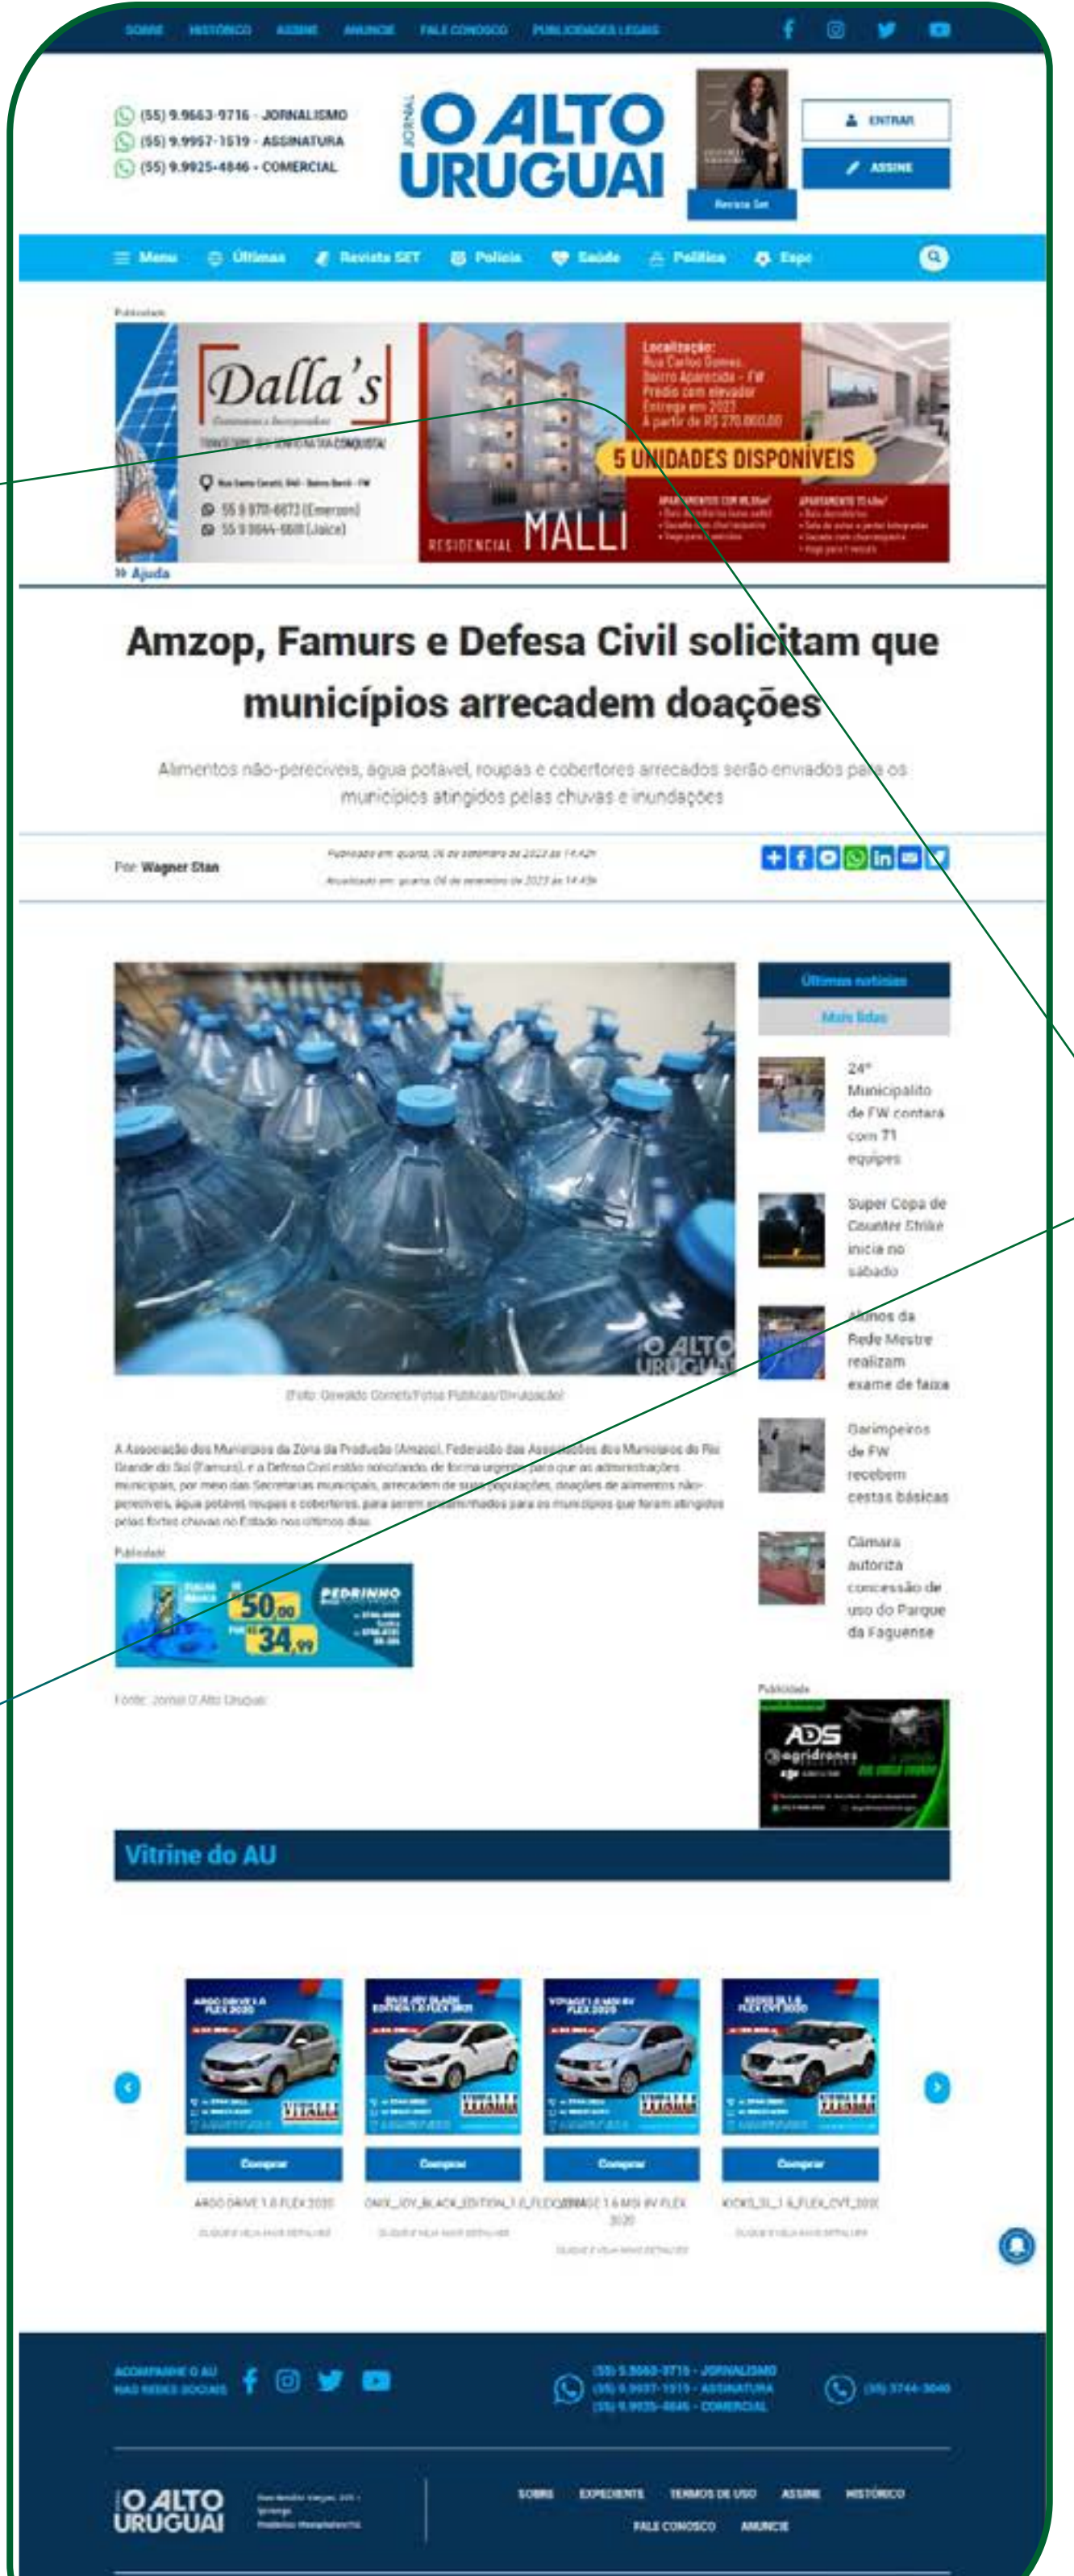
SOBRE HISTÓRICO ASSINE ANUNCIE FALE CONOSCO PUBLICIDADES LEGAIS

(55) 9.9663-9716 - JORNALISMO
(55) 9.9957-1519 - ASSINATURA
(55) 9.9925-4846 - COMERCIAL

JORNAL O ALTO URUGUAI

Revista Set

ENTRAR
ASSINE

Menu Últimas Revista SET Polícia Saúde Política Espo

Publicidade

Dalla's
Construtora e Incorporadora
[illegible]
Rua Santo Cerutti, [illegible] - FW
55 9 9770-6873 (Emerson)
55 9 9844-6808 (Jaice)

Localização:
Rua Carlos Gomes,
Bairro Aparecida - FW
Prédio com elevador
Entrega em 2023
A partir de R$ 270.000,00
5 UNIDADES DISPONÍVEIS
RESIDENCIAL MALLI

» Ajuda

Amzop, Famurs e Defesa Civil solicitam que municípios arrecadem doações

Alimentos não-perecíveis, água potável, roupas e cobertores arrecados serão enviados para os municípios atingidos pelas chuvas e inundações

Por Wagner Stan

Publicado em: quarta, 06 de setembro de 2023 às 14:42h
Atualizado em: quarta, 06 de setembro de 2023 às 14:43h

O ALTO URUGUAI

(Foto: Oswaldo Corneti/Fotos Públicas/Divulgação)

A Associação dos Municípios da Zona da Produção (Amzop), Federação das Associações dos Municípios do Rio Grande do Sul (Famurs), e a Defesa Civil estão solicitando de forma urgente para que as administrações municipais, por meio das Secretarias municipais, arrecadem de suas populações, doações de alimentos não-perecíveis, água potável, roupas e cobertores, para serem encaminhados para os municípios que foram atingidos pelas fortes chuvas no Estado nos últimos dias.

Publicidade

50,00 34,99 PEDRINHO

Fonte: Jornal O Alto Uruguai

Últimas notícias
Mais lidas

24º Municipalito de FW contara com 71 equipes

Super Copa de Counter Strike inicia no sábado

Alunos da Rede Mestre realizam exame de faixa

Garimpeiros de FW recebem cestas básicas

Câmara autoriza concessão de uso do Parque da Faguense

Publicidade

ADS agridrones

Vitrine do AU

Comprar
ARGO DRIVE 1.0 FLEX 2020
CLIQUE E VEJA MAIS DETALHES

Comprar
ONIX_JOY_BLACK_EDITION_1.0_FLEX_2021
CLIQUE E VEJA MAIS DETALHES

Comprar
VOYAGE 1.6 MSI 8V FLEX 2020
CLIQUE E VEJA MAIS DETALHES

Comprar
KICKS_SL_1.6_FLEX_CVT_2020
CLIQUE E VEJA MAIS DETALHES

ACOMPANHE O AU NAS REDES SOCIAIS

(55) 9.9663-9716 - JORNALISMO
(55) 9.9957-1519 - ASSINATURA
(55) 9.9925-4846 - COMERCIAL

(55) 3744-3040

O ALTO URUGUAI

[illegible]

SOBRE EXPEDIENTE TERMOS DE USO ASSINE HISTÓRICO
FALE CONOSCO ANUNCIE